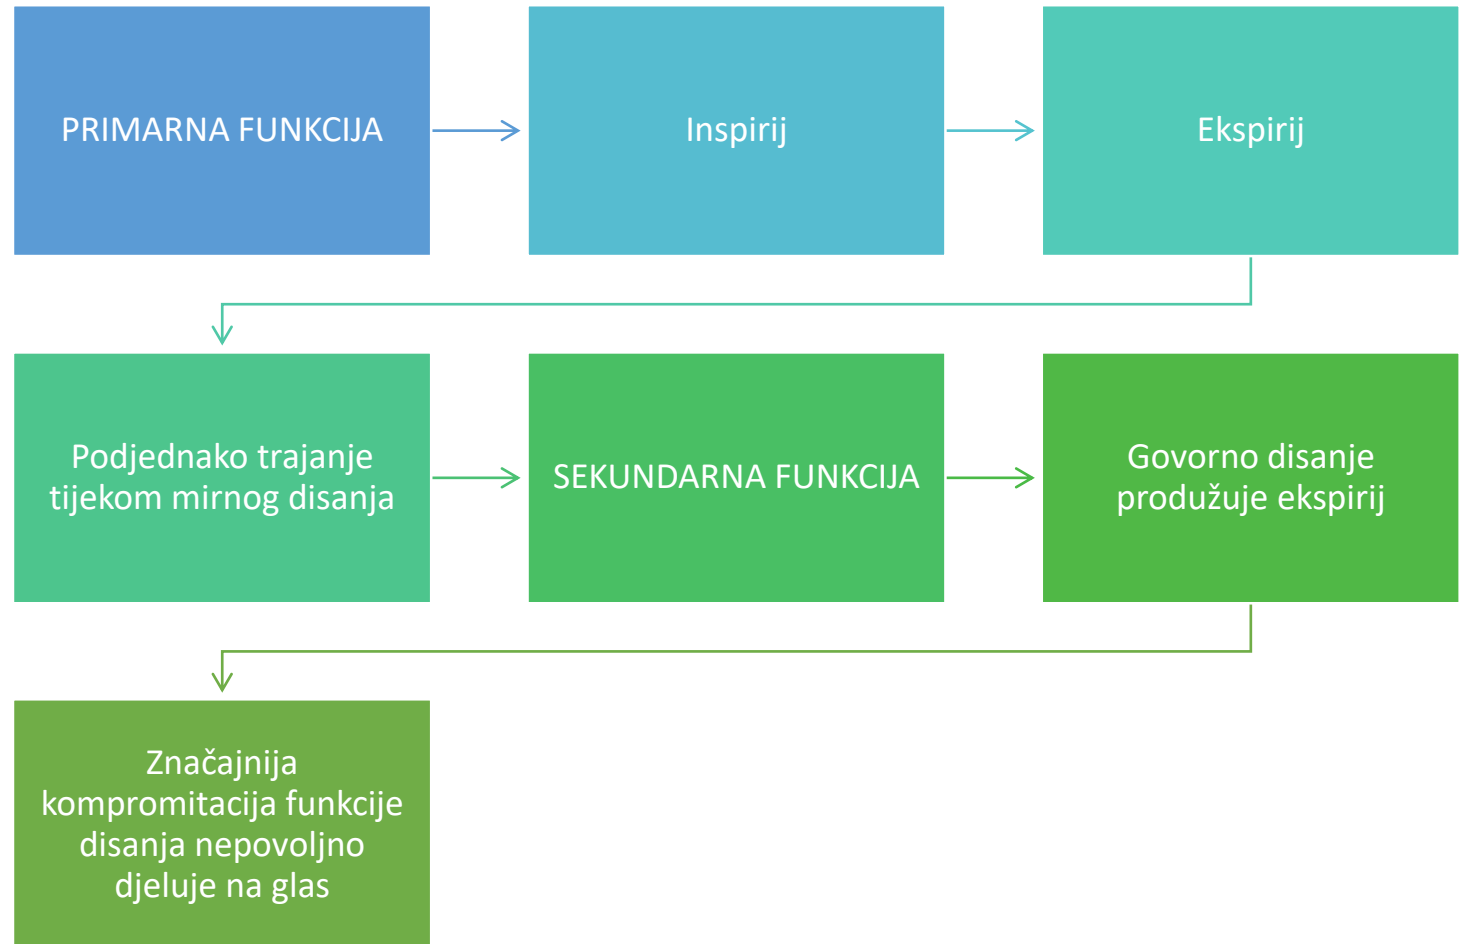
PRIMARNA FUNKCIJA

Inspirij

Ekspirij

Podjednako trajanje tijekom mirnog disanja

SEKUNDARNA FUNKCIJA

Govorno disanje produžuje ekspirij

Značajnija kompromitacija funkcije disanja nepovoljno djeluje na glas